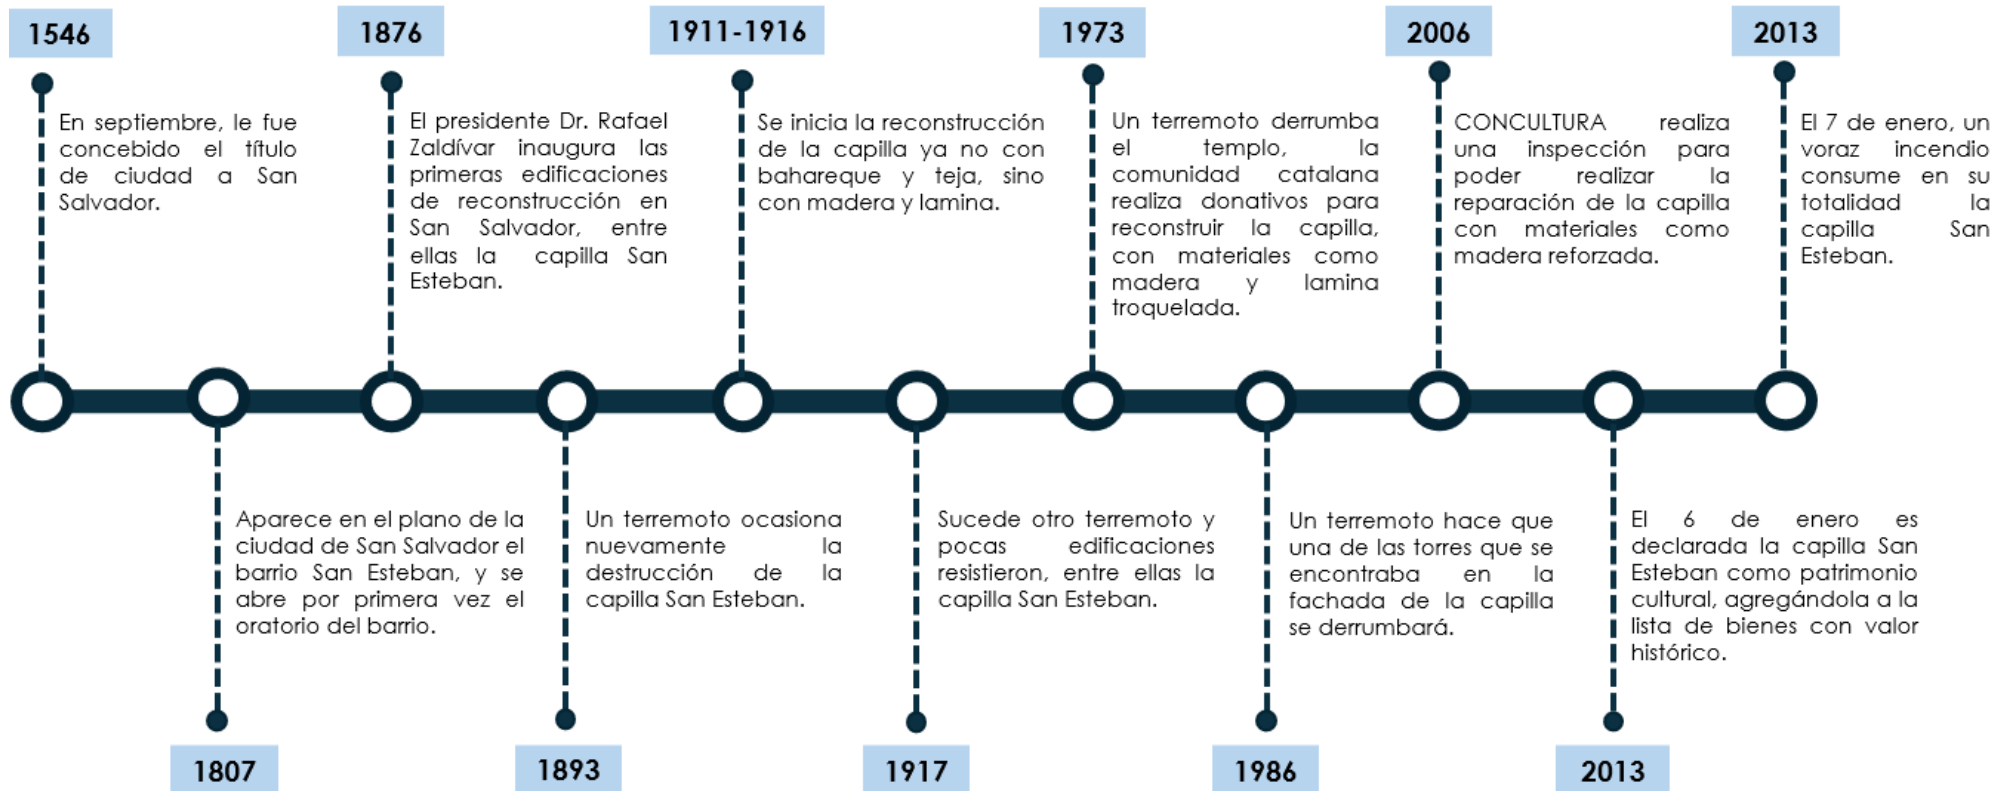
1546

En septiembre, le fue concebido el título de ciudad a San Salvador.

1807

Aparece en el plano de la ciudad de San Salvador el barrio San Esteban, y se abre por primera vez el oratorio del barrio.

1876

El presidente Dr. Rafael Zaldívar inaugura las primeras edificaciones de reconstrucción en San Salvador, entre ellas la capilla San Esteban.

1893

Un terremoto ocasiona nuevamente la destrucción de la capilla San Esteban.

1911-1916

Se inicia la reconstrucción de la capilla ya no con bahareque y teja, sino con madera y lamina.

1917

Sucede otro terremoto y pocas edificaciones resistieron, entre ellas la capilla San Esteban.

1973

Un terremoto derrumba el templo, la comunidad catalana realiza donativos para reconstruir la capilla, con materiales como madera y lamina troquelada.

1986

Un terremoto hace que una de las torres que se encontraba en la fachada de la capilla se derrumbará.

2006

CONCULTURA realiza una inspección para poder realizar la reparación de la capilla con materiales como madera reforzada.

2013

El 6 de enero es declarada la capilla San Esteban como patrimonio cultural, agregándola a la lista de bienes con valor histórico.

2013

El 7 de enero, un voraz incendio consume en su totalidad la capilla San Esteban.